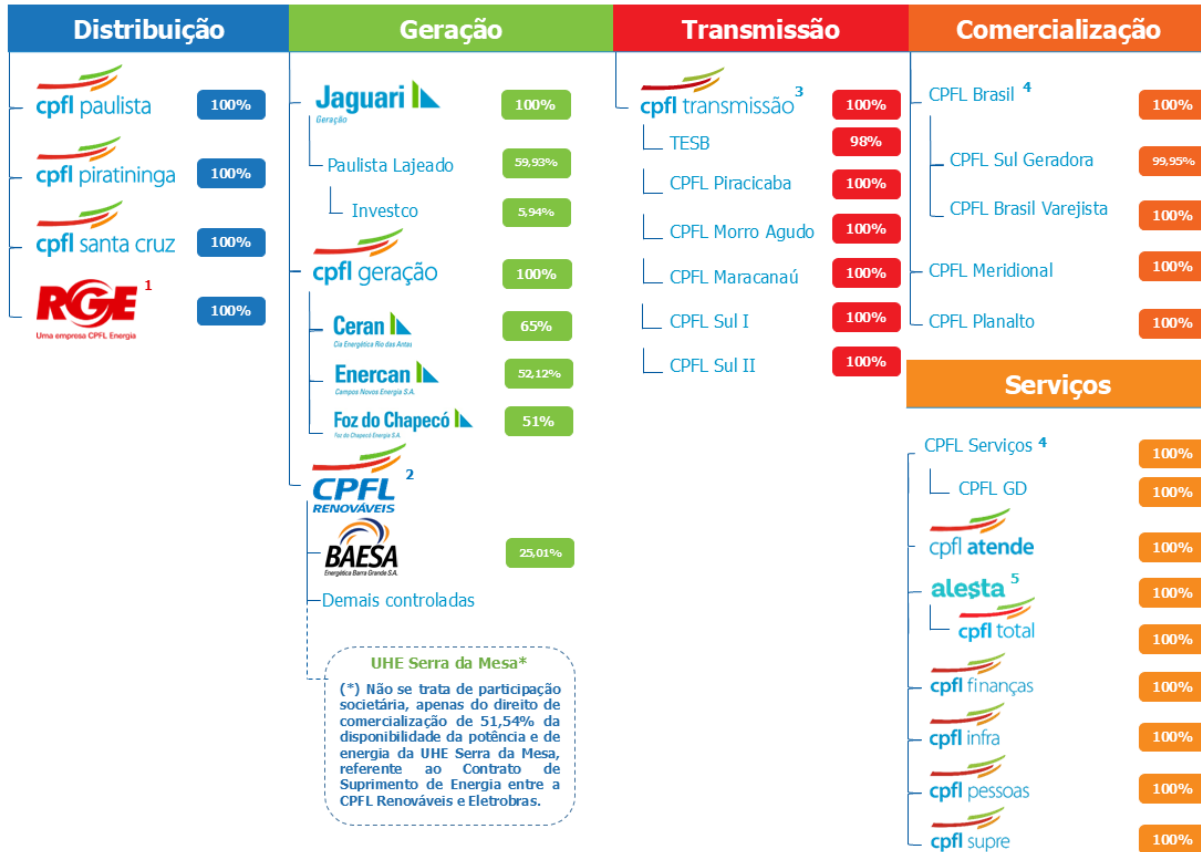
Distribuição

cpfl paulista 100%

cpfl piratininga 100%

cpfl santa cruz 100%

RGE 1 100%
Uma empresa CPFL Energia

Geração

Jaguari Geração 100%

Paulista Lajeado 59,93%

Investco 5,94%

cpfl geração 100%

Ceran Cia Energética Rio das Antas 65%

Enercan Campos Novos Energia S.A. 52,12%

Foz do Chapecó Foz do Chapecó Energia S.A. 51%

CPFL RENOVÁVEIS 2

BAESA Energética Barra Grande S.A. 25,01%

Demais controladas

UHE Serra da Mesa*

(*) Não se trata de participação societária, apenas do direito de comercialização de 51,54% da disponibilidade da potência e de energia da UHE Serra da Mesa, referente ao Contrato de Suprimento de Energia entre a CPFL Renováveis e Eletrobras.

Transmissão

cpfl transmissão 3 100%

TESB 98%

CPFL Piracicaba 100%

CPFL Morro Agudo 100%

CPFL Maracanaú 100%

CPFL Sul I 100%

CPFL Sul II 100%

Comercialização

CPFL Brasil 4 100%

CPFL Sul Geradora 99,95%

CPFL Brasil Varejista 100%

CPFL Meridional 100%

CPFL Planalto 100%

Serviços

CPFL Serviços 4 100%

CPFL GD 100%

cpfl atende 100%

alesta 5 100%

cpfl total 100%

cpfl finanças 100%

cpfl infra 100%

cpfl pessoas 100%

cpfl supre 100%